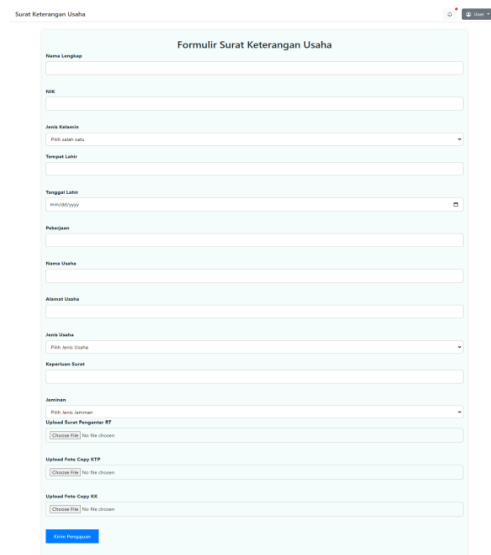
Surat Keterangan Usaha

User

Formulir Surat Keterangan Usaha

Nama Lengkap

NIK

Jenis Kelamin

Pilih salah satu

Tempat Lahir

Tanggal Lahir

mm/dd/yyyy

Pekerjaan

Nama Usaha

Alamat Usaha

Jenis Usaha

Pilih Jenis Usaha

Keperluan Surat

Jaminan

Pilih Jenis Jaminan

Upload Surat Pengantar RT

Choose File No file chosen

Upload Foto Copy KTP

Choose File No file chosen

Upload Foto Copy KK

Choose File No file chosen

Kirim Pengajuan